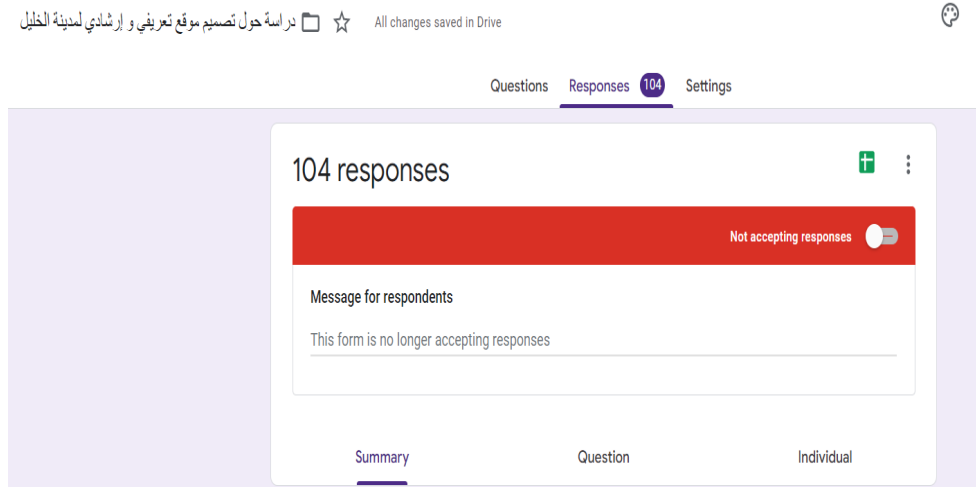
دراسة حول تصميم موقع تعريفي و إرشادي لمدينة الخليل

All changes saved in Drive

Questions Responses 104 Settings

104 responses

Not accepting responses

Message for respondents

This form is no longer accepting responses

Summary Question Individual